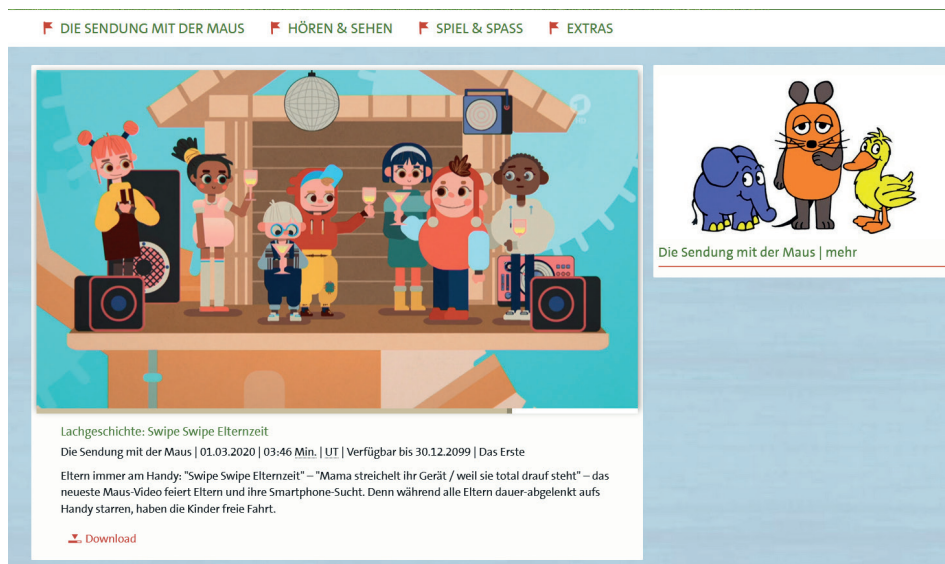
DIE SENDUNG MIT DER MAUS HÖREN & SEHEN SPIEL & SPASS EXTRAS

Lachgeschichte: Swipe Swipe Elternzeit

Die Sendung mit der Maus | 01.03.2020 | 03:46 Min. | UT | Verfügbar bis 30.12.2099 | Das Erste

Eltern immer am Handy: "Swipe Swipe Elternzeit" – "Mama streichelt ihr Gerät / weil sie total drauf steht" – das neueste Maus-Video feiert Eltern und ihre Smartphone-Sucht. Denn während alle Eltern dauer-abgelenkt aufs Handy starren, haben die Kinder freie Fahrt.

Download

Die Sendung mit der Maus | mehr